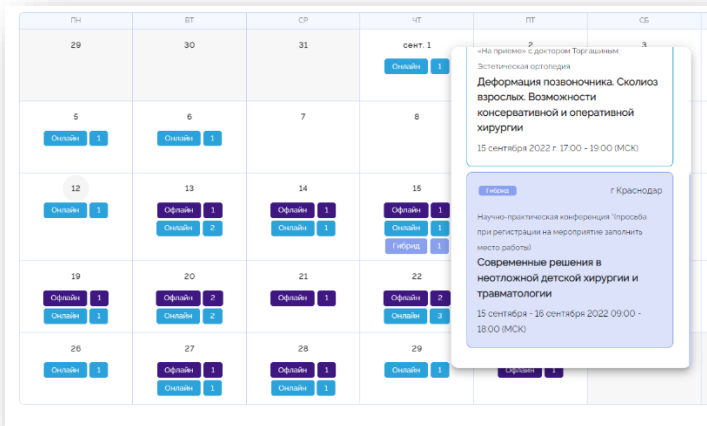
ПН ВТ СР ЧТ ПТ СБ

29 30 31 сент. 1 2 3

Онлайн 1

5 6 7 8
Онлайн 1 Онлайн 1

12 13 14 15
Онлайн 1 Офлайн 1 Офлайн 1 Офлайн 1
Онлайн 2 Онлайн 1 Онлайн 1
Гибрид 1

19 20 21 22
Офлайн 1 Офлайн 2 Офлайн 1 Офлайн 2
Онлайн 1 Онлайн 2 Онлайн 3

26 27 28 29
Онлайн 1 Офлайн 1 Офлайн 1 Онлайн 1
Онлайн 1 Онлайн 1
Офлайн 1

«На приеме» с доктором Торгашиным
Эстетическая ортопедия
Деформация позвоночника. Сколиоз взрослых. Возможности консервативной и оперативной хирургии
15 сентября 2022 г. 17:00 - 19:00 (MCK)

Гибрид
г Краснодар
Научно-практическая конференция "просьба при регистрации на мероприятие заполнить место работы)
Современные решения в неотложной детской хирургии и травматологии
15 сентября - 16 сентября 2022 09:00 - 18:00 (MCK)